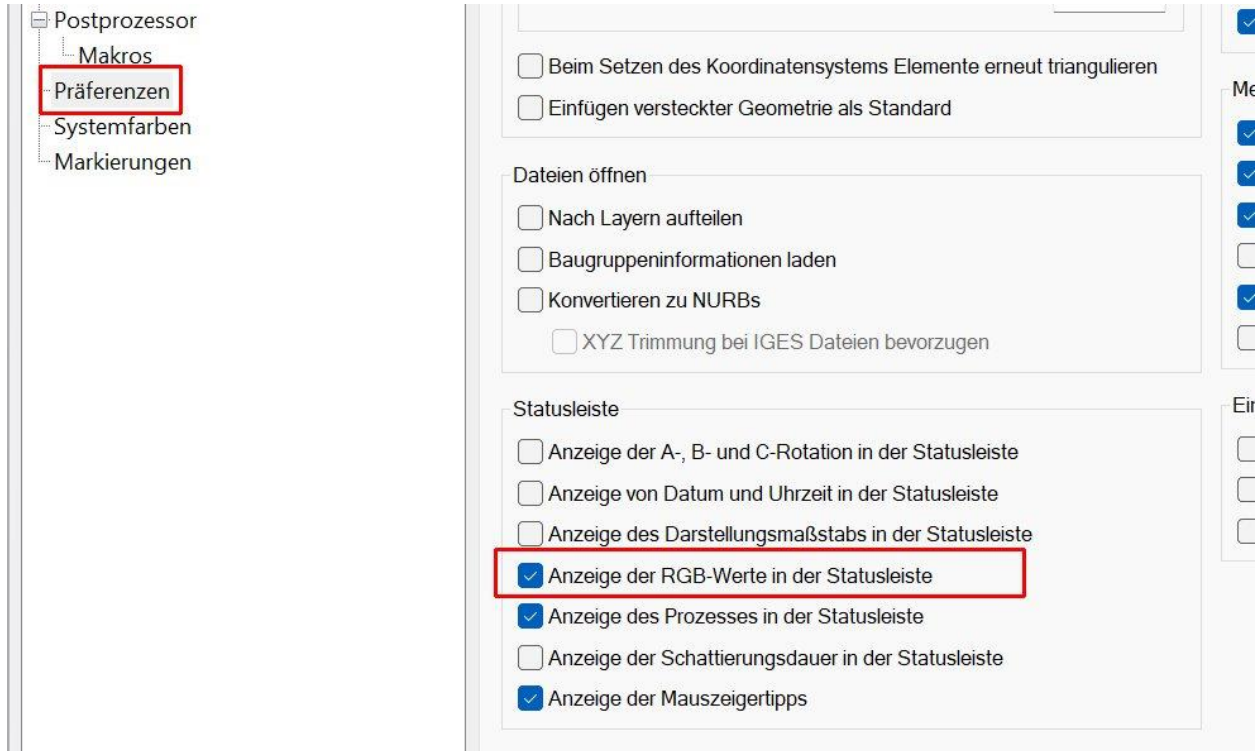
Postprozessor
Makros
Präferenzen
Systemfarben
Markierungen

Beim Setzen des Koordinatensystems Elemente erneut triangulieren
Einfügen versteckter Geometrie als Standard

Dateien öffnen
Nach Layern aufteilen
Baugruppeninformationen laden
Konvertieren zu NURBs
XYZ Trimmung bei IGES Dateien bevorzugen

Statusleiste
Anzeige der A-, B- und C-Rotation in der Statusleiste
Anzeige von Datum und Uhrzeit in der Statusleiste
Anzeige des Darstellungsmaßstabs in der Statusleiste
Anzeige der RGB-Werte in der Statusleiste
Anzeige des Prozesses in der Statusleiste
Anzeige der Schattierungsdauer in der Statusleiste
Anzeige der Mauszeigertipps

Me

Ei